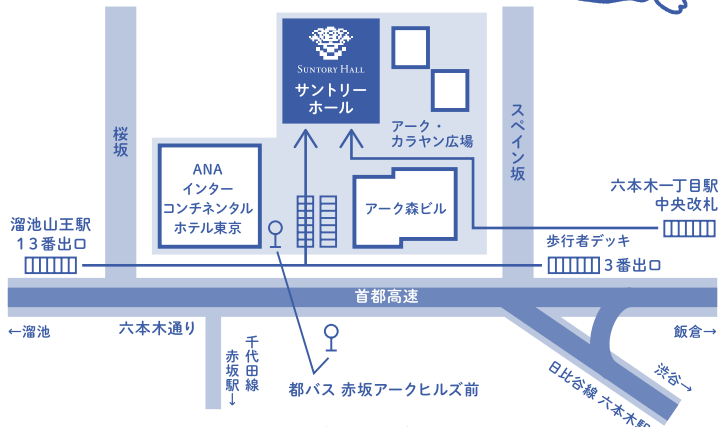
SUNTORY HALL
サントリーホール

アーク・カラヤン広場

桜坂

スペイン坂

ANA
インターコンチネンタル
ホテル東京

アーク森ビル

六本木一丁目駅
中央改札

溜池山王駅
13番出口

歩行者デッキ

3番出口

首都高速

←溜池

六本木通り

飯倉→

千代田線
赤坂駅↓

都バス 赤坂アークヒルズ前

渋谷→

日比谷線 六本木駅